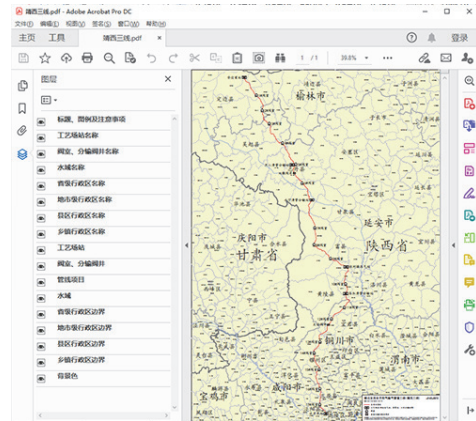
靖西三线.pdf - Adobe Acrobat Pro DC

文件(F) 编辑(E) 视图(V) 签名(S) 窗口(W) 帮助(H)

主页 工具 靖西三线.pdf

登录

1 / 1 39.8%

图层

标题、图例及注意事项
工艺场站名称
阀室、分输阀井名称
水域名称
省级行政区名称
地市级行政区名称
县区行政区名称
乡镇行政区名称
工艺场站
阀室、分输阀井
管线项目
水域
省级行政区边界
地市级行政区边界
县区行政区边界
乡镇行政区边界
背景色

榆林市
延安市
庆阳市
甘肃省
陕西省
铜川市
渭南市
咸阳市
宝鸡市